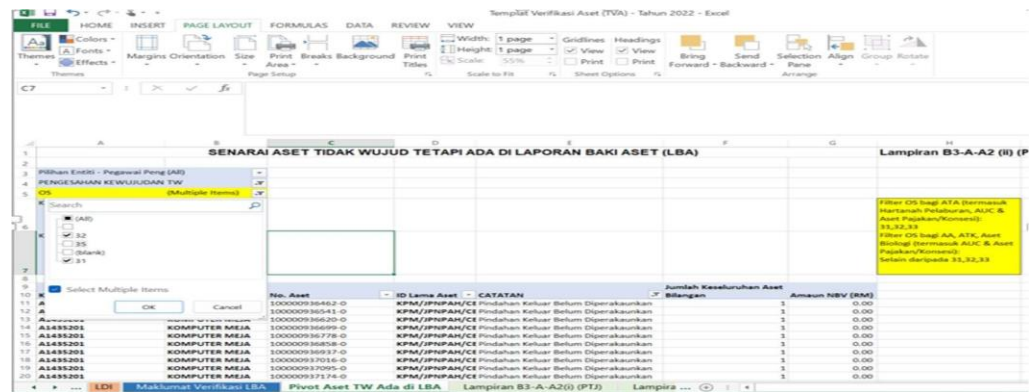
Templat Verifikasi Aset (TVA) - Tahun 2022 - Excel

FILE HOME INSERT PAGE LAYOUT FORMULAS DATA REVIEW VIEW

Themes Colors Fonts Effects Margins Orientation Size Print Area Breaks Background Print Titles Width: 1 page Height: 1 page Scale: 55% Gridlines View Print Headings View Print Bring Forward Send Backward Selection Pane Align Group Rotate

Themes Page Setup Scale to Fit Sheet Options Arrange

C7 fx

SENARAI ASET TIDAK WUJUD TETAPI ADA DI LAPORAN BAKI ASET (LBA)

Lampiran B3-A-A2 (ii) (P

Pilihan Entiti - Pegawai Peng (All)
PENGESAHAN KEWUJUDAN TW
OS (Multiple Items)

Search
(All)
32
35
(blank)
31

Select Multiple Items
OK Cancel

Filter OS bagi ATA (termasuk Hartanah Pelaburan, AUC & Aset Pajakan/Konsesi): 31,32,33
Filter OS bagi AA, ATK, Aset Biologi (termasuk AUC & Aset Pajakan/Konsesi): Selain daripada 31,32,33

| K | | No. Aset | ID Lama Aset | CATATAN | Jumlah Keseluruhan Aset Bilangan | Amaun NBV (RM) |
|---|---|---|---|---|---|---|
| | | 100000936462-0 | KPM/JPNPAH/CE | Pindahan Keluar Belum Diperakaunkan | 1 | 0.00 |
| | | 100000936541-0 | KPM/JPNPAH/CE | Pindahan Keluar Belum Diperakaunkan | 1 | 0.00 |
| A1435201 | KOMPUTER MEJA | 100000936620-0 | KPM/JPNPAH/CE | Pindahan Keluar Belum Diperakaunkan | 1 | 0.00 |
| A1435201 | KOMPUTER MEJA | 100000936699-0 | KPM/JPNPAH/CE | Pindahan Keluar Belum Diperakaunkan | 1 | 0.00 |
| A1435201 | KOMPUTER MEJA | 100000936778-0 | KPM/JPNPAH/CE | Pindahan Keluar Belum Diperakaunkan | 1 | 0.00 |
| A1435201 | KOMPUTER MEJA | 100000936858-0 | KPM/JPNPAH/CE | Pindahan Keluar Belum Diperakaunkan | 1 | 0.00 |
| A1435201 | KOMPUTER MEJA | 100000936937-0 | KPM/JPNPAH/CE | Pindahan Keluar Belum Diperakaunkan | 1 | 0.00 |
| A1435201 | KOMPUTER MEJA | 100000937016-0 | KPM/JPNPAH/CE | Pindahan Keluar Belum Diperakaunkan | 1 | 0.00 |
| A1435201 | KOMPUTER MEJA | 100000937095-0 | KPM/JPNPAH/CE | Pindahan Keluar Belum Diperakaunkan | 1 | 0.00 |
| A1435201 | KOMPUTER MEJA | 100000937174-0 | KPM/JPNPAH/CE | Pindahan Keluar Belum Diperakaunkan | 1 | 0.00 |

LDI | Maklumat Verifikasi LBA | Pivot Aset TW Ada di LBA | Lampiran B3-A-A2(i) (PTJ) | Lampira ...